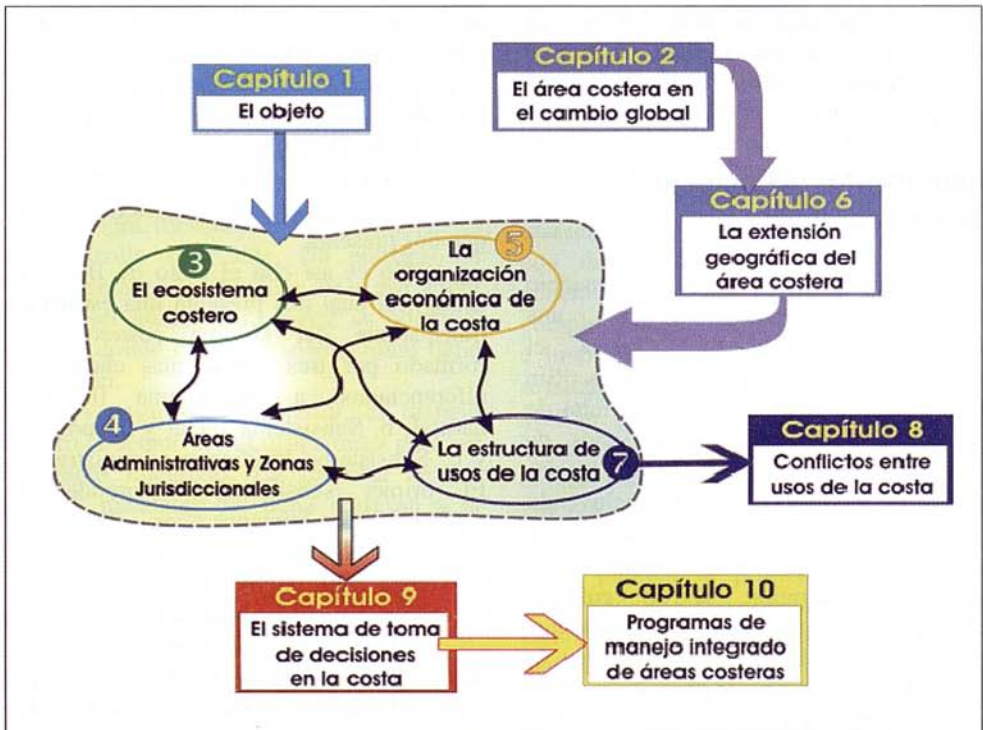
Capítulo 1
El objeto

Capítulo 2
El área costera en el cambio global

Capítulo 6
La extensión geográfica del área costera

3
El ecosistema costero

5
La organización económica de la costa

4
Áreas Administrativas y Zonas Jurisdiccionales

La estructura de usos de la costa
7

Capítulo 8
Conflictos entre usos de la costa

Capítulo 9
El sistema de toma de decisiones en la costa

Capítulo 10
Programas de manejo integrado de áreas costeras